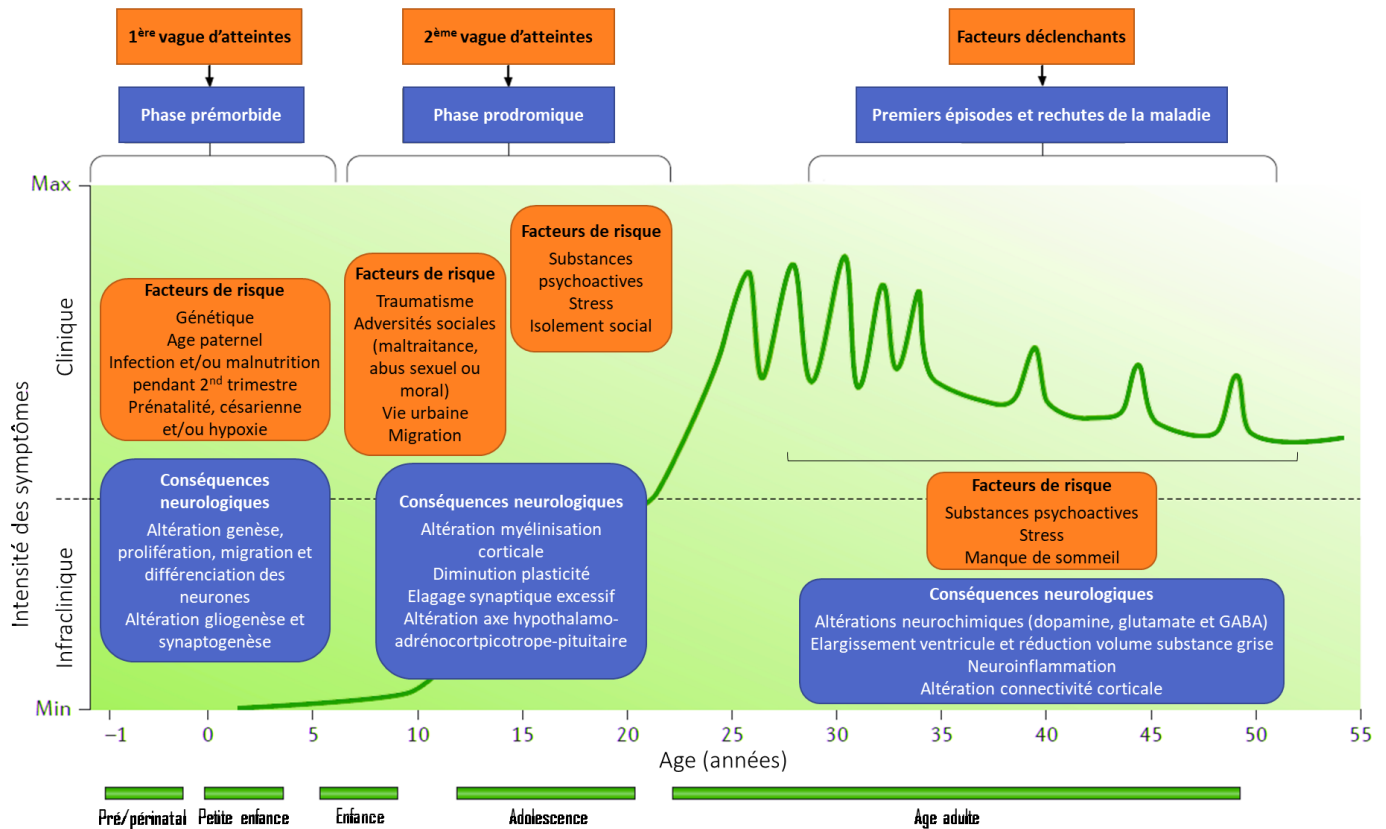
1$^{ère}$ vague d'atteintes

Phase prémorbide

2$^{ème}$ vague d'atteintes

Phase prodromique

Facteurs déclenchants

Premiers épisodes et rechutes de la maladie

Max

Intensité des symptômes

Clinique

Infraclinique

Min

Facteurs de risque
Génétique
Age paternel
Infection et/ou malnutrition pendant 2$^{nd}$ trimestre
Prénatalité, césarienne et/ou hypoxie

Conséquences neurologiques
Altération genèse, prolifération, migration et différenciation des neurones
Altération gliogenèse et synaptogenèse

Facteurs de risque
Traumatisme
Adversités sociales (maltraitance, abus sexuel ou moral)
Vie urbaine
Migration

Facteurs de risque
Substances psychoactives
Stress
Isolement social

Conséquences neurologiques
Altération myélinisation corticale
Diminution plasticité
Elagage synaptique excessif
Altération axe hypothalamo-adrénocortpicotrope-pituitaire

Facteurs de risque
Substances psychoactives
Stress
Manque de sommeil

Conséquences neurologiques
Altérations neurochimiques (dopamine, glutamate et GABA)
Elargissement ventricule et réduction volume substance grise
Neuroinflammation
Altération connectivité corticale

−1 0 5 10 15 20 25 30 35 40 45 50 55

Age (années)

Pré/périnatal Petite enfance Enfance Adolescence Age adulte